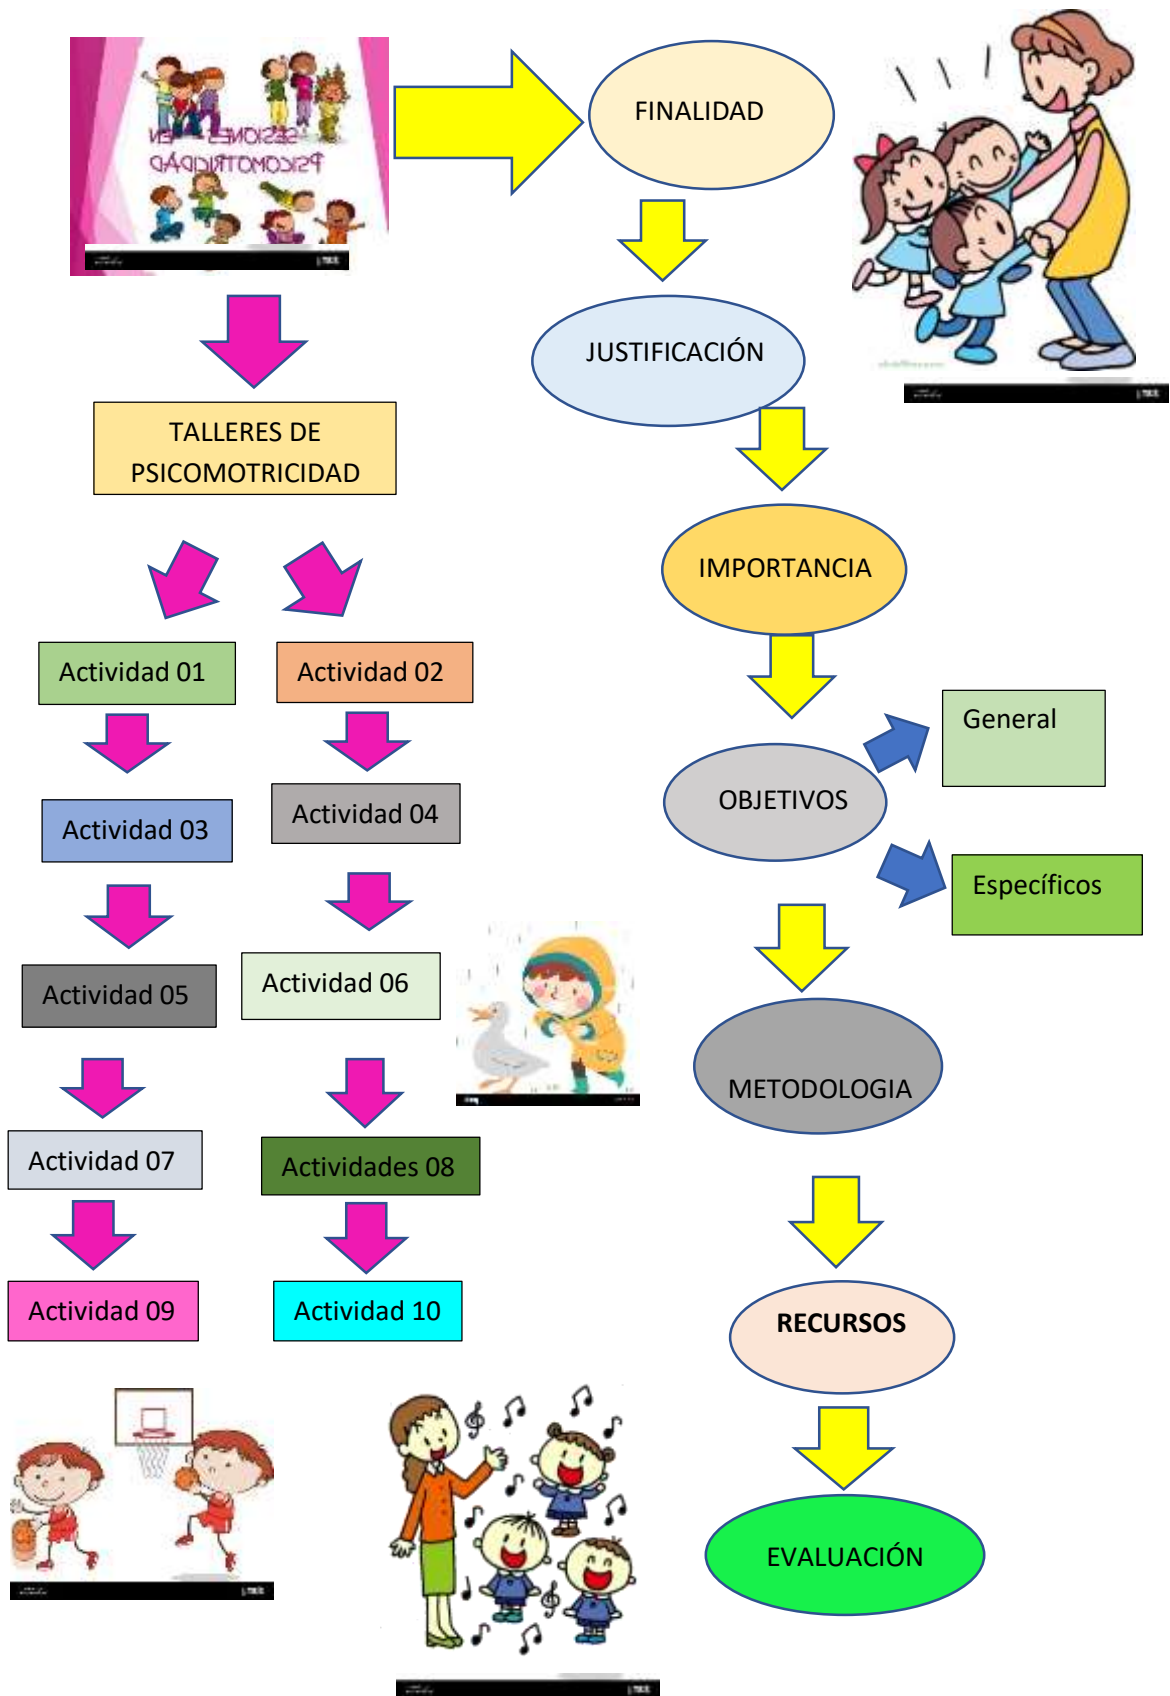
FINALIDAD

JUSTIFICACIÓN

IMPORTANCIA

OBJETIVOS

General

Específicos

METODOLOGIA

RECURSOS

EVALUACIÓN

TALLERES DE PSICOMOTRICIDAD

Actividad 01

Actividad 02

Actividad 03

Actividad 04

Actividad 05

Actividad 06

Actividad 07

Actividades 08

Actividad 09

Actividad 10